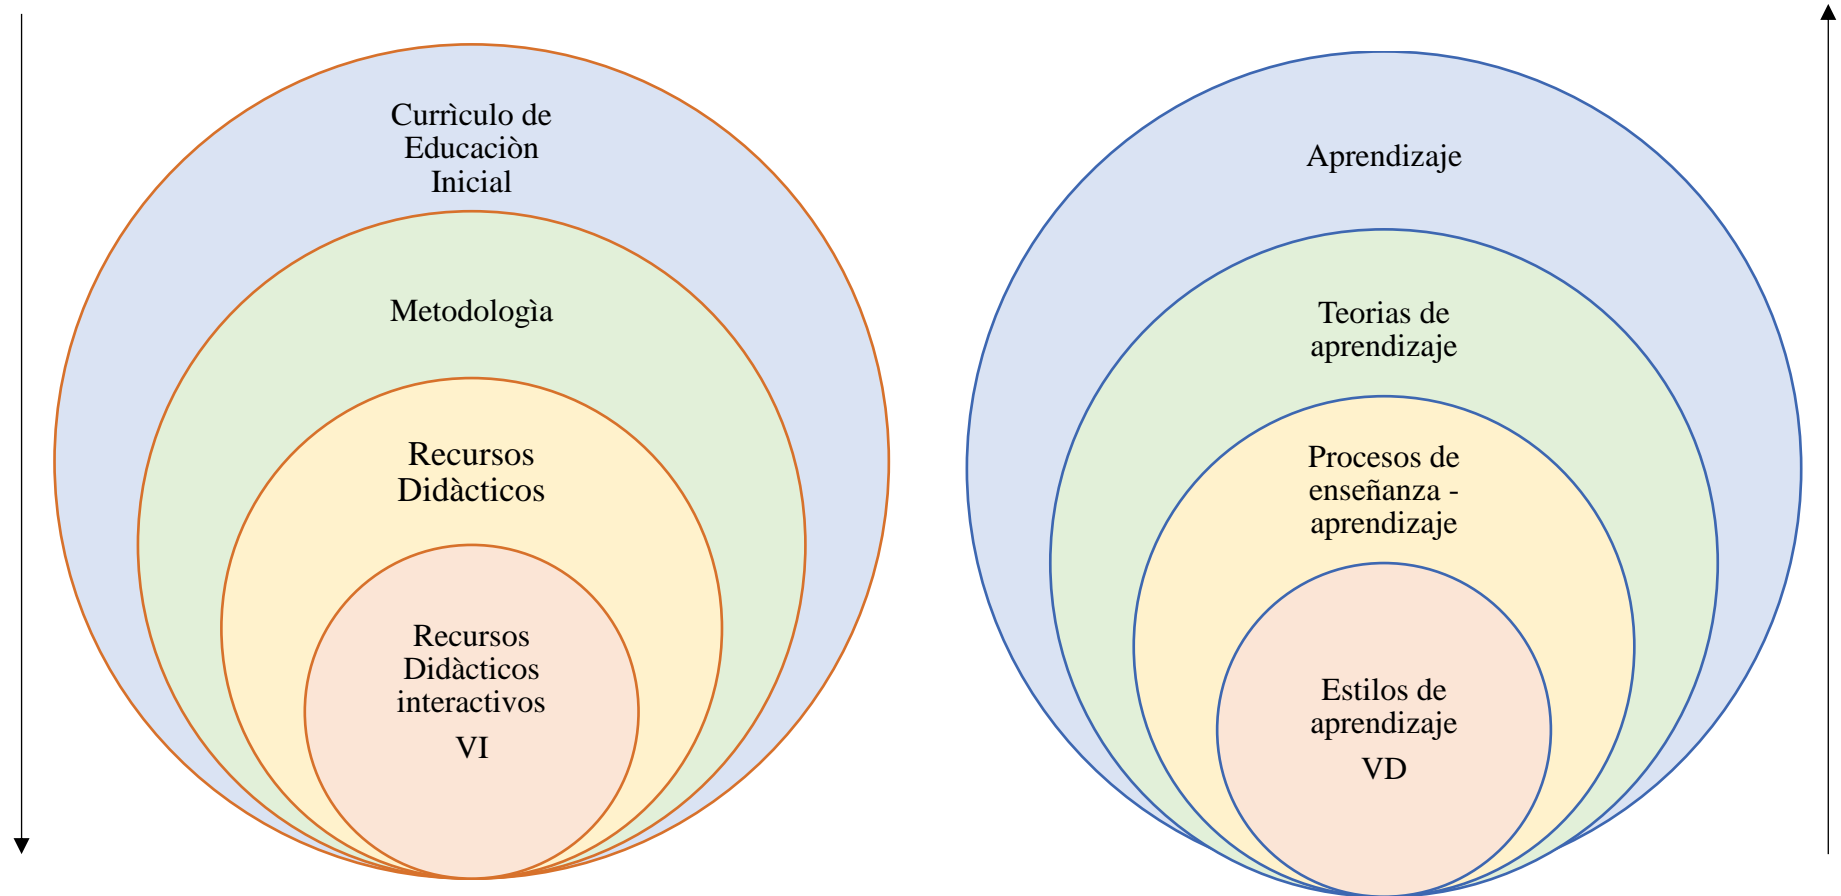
Currìculo de Educaciòn Inicial

Metodologìa

Recursos Didàcticos

Recursos Didàcticos interactivos

VI

Aprendizaje

Teorias de aprendizaje

Procesos de enseñanza - aprendizaje

Estilos de aprendizaje

VD